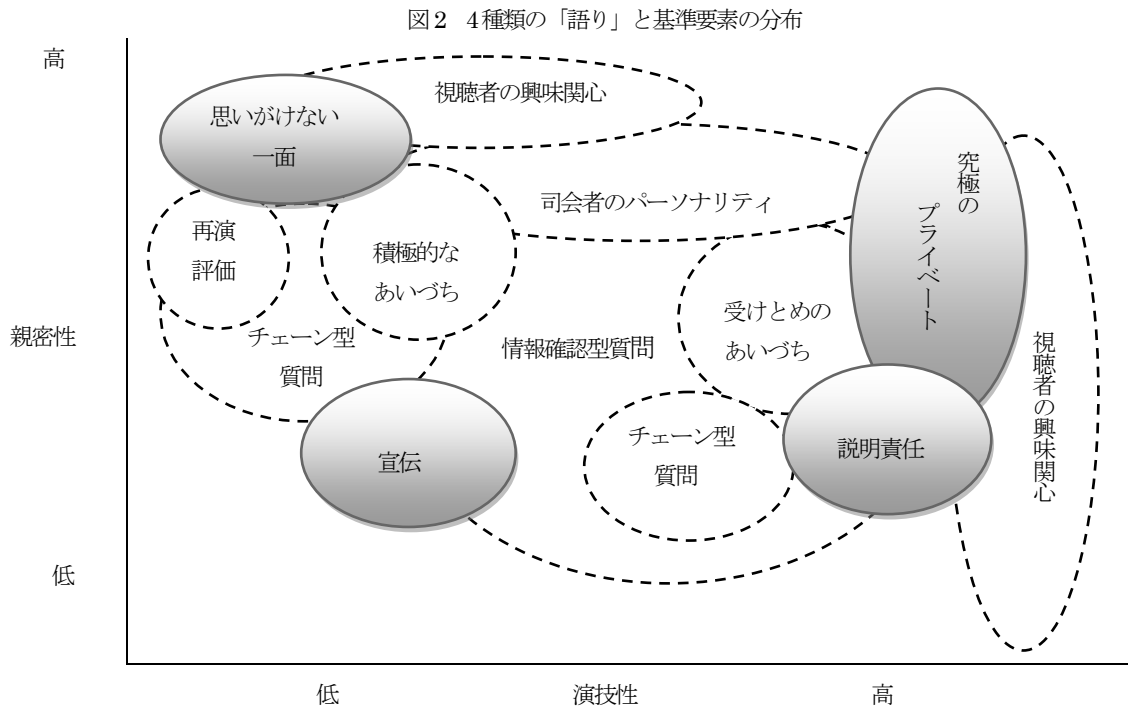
図2　4種類の「語り」と基準要素の分布

高

親密性

低

視聴者の興味関心

思いがけない一面

司会者のパーソナリティ

究極のプライベート

視聴者の興味関心

再演評価

積極的なあいづち

受けとめのあいづち

チェーン型質問

情報確認型質問

宣伝

チェーン型質問

説明責任

低

演技性

高